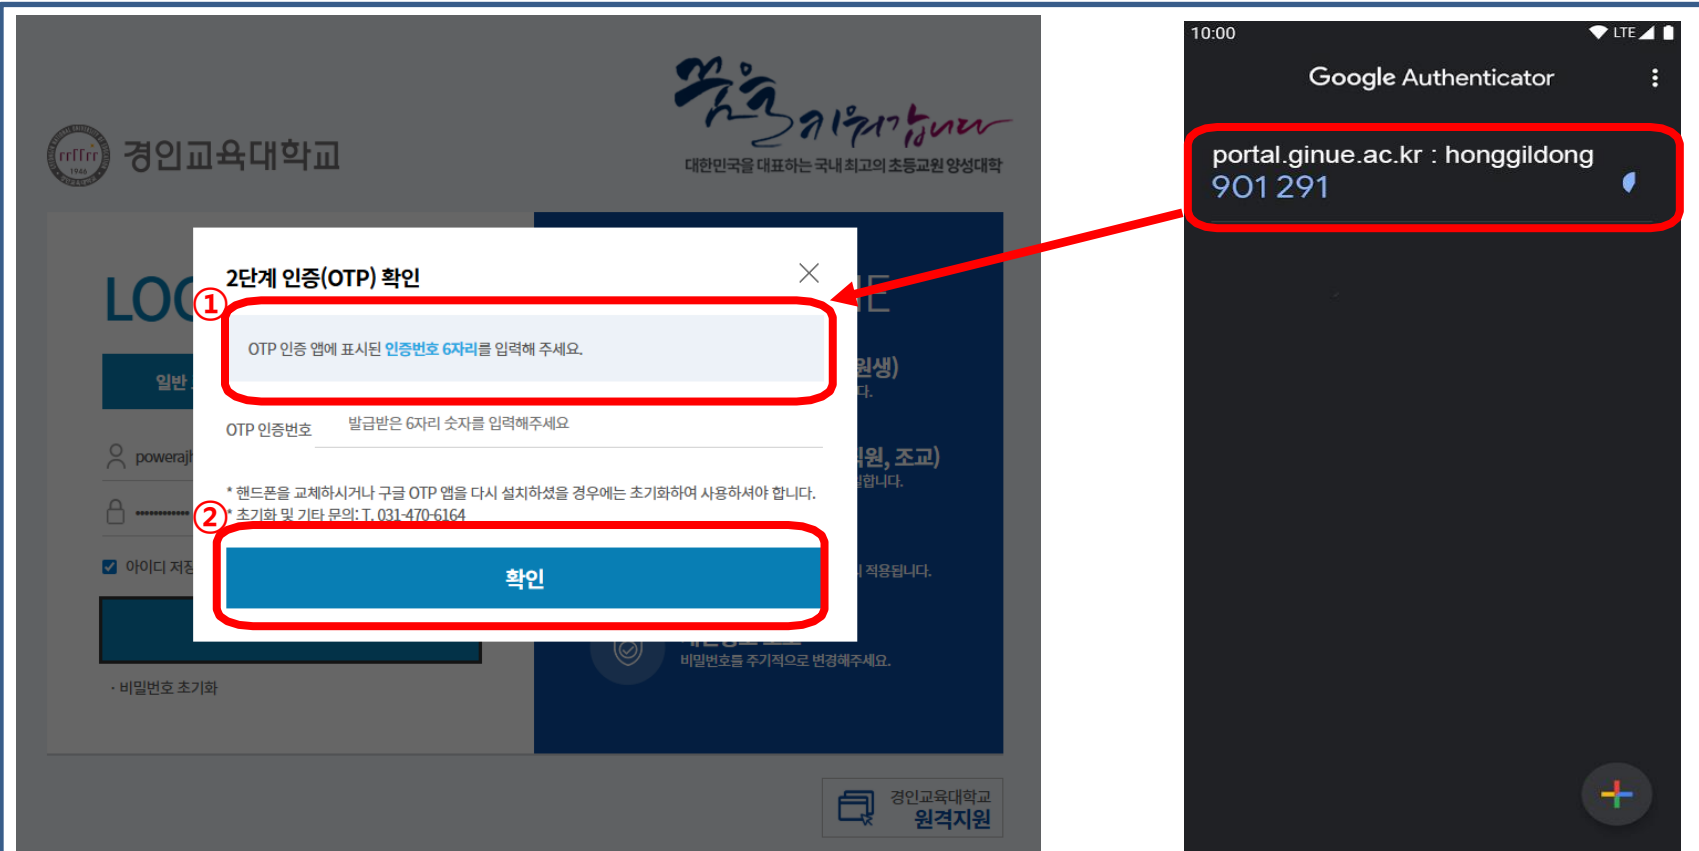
경인교육대학교

꿈을 키워갑니다
대한민국을 대표하는 국내 최고의 초등교원 양성대학

LOG

일반

poweraj

아이디 저장

· 비밀번호 초기화

원생)
다.

원, 조교)
됩니다.

적용됩니다.

비밀번호를 주기적으로 변경해주세요.

2단계 인증(OTP) 확인

①

OTP 인증 앱에 표시된 인증번호 6자리를 입력해 주세요.

OTP 인증번호 발급받은 6자리 숫자를 입력해주세요

* 핸드폰을 교체하시거나 구글 OTP 앱을 다시 설치하셨을 경우에는 초기화하여 사용하셔야 합니다.
②* 초기화 및 기타 문의: T. 031-470-6164

확인

경인교육대학교
원격지원

10:00 LTE

Google Authenticator

portal.ginue.ac.kr : honggildong
901 291